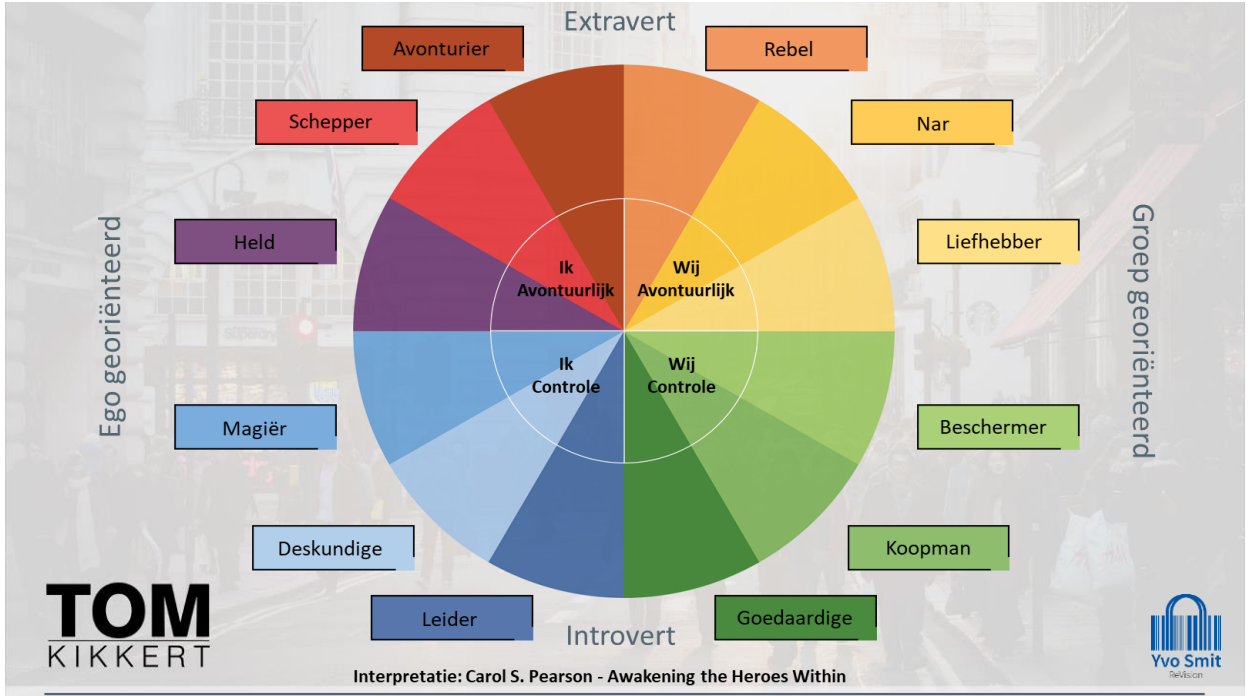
Extravert

Avonturier

Rebel

Schepper

Nar

Ego georiënteerd

Groep georiënteerd

Held

Liefhebber

Ik Avontuurlijk

Wij Avontuurlijk

Ik Controle

Wij Controle

Magiër

Beschermer

Deskundige

Koopman

Leider

Goedaardige

Introvert

TOM KIKKERT

Interpretatie: Carol S. Pearson - Awakening the Heroes Within

Yvo Smit ReVision